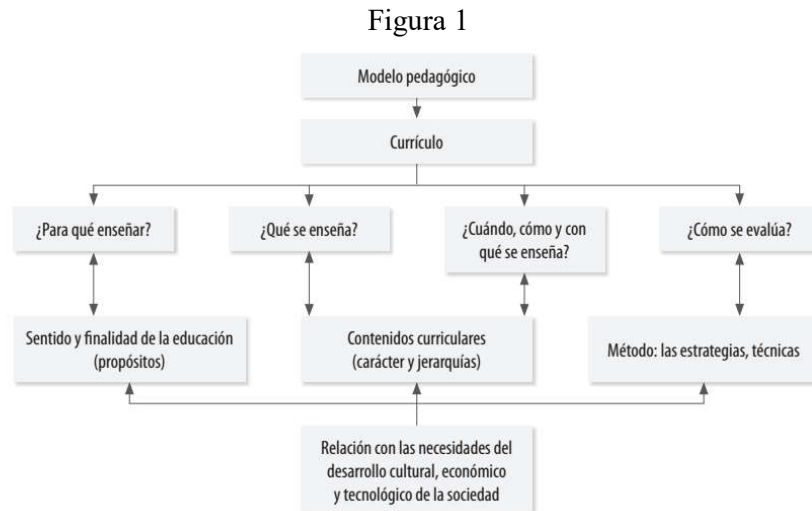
Figura 1

Modelo pedagógico

Currículo

¿Para qué enseñar?

¿Qué se enseña?

¿Cuándo, cómo y con qué se enseña?

¿Cómo se evalúa?

Sentido y finalidad de la educación (propósitos)

Contenidos curriculares (carácter y jerarquías)

Método: las estrategias, técnicas

Relación con las necesidades del desarrollo cultural, económico y tecnológico de la sociedad